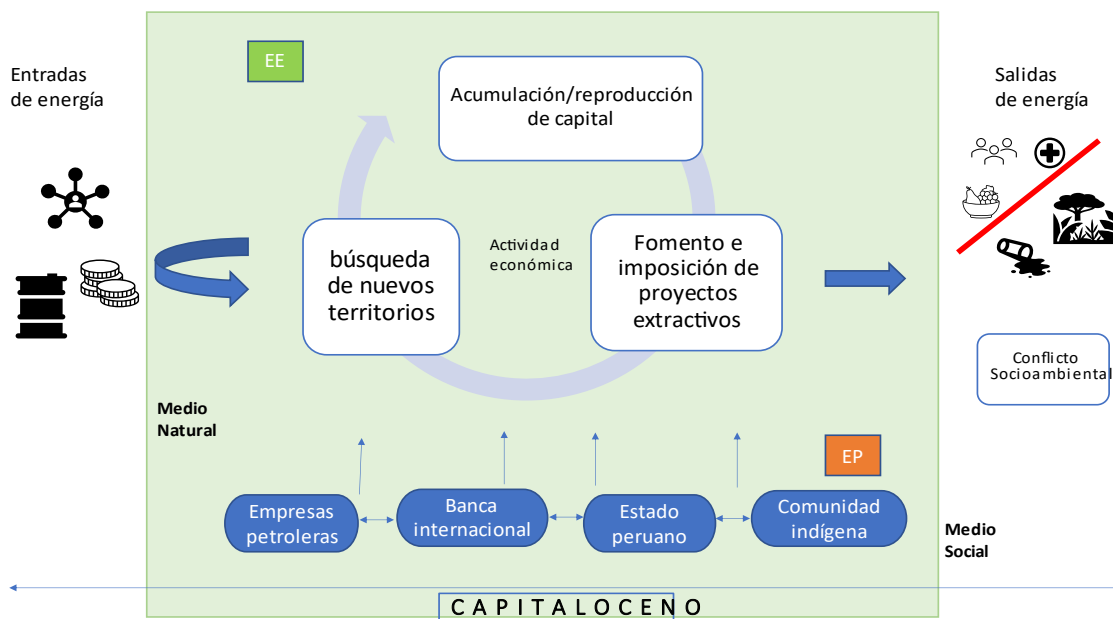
Entradas de energía

EE

Acumulación/reproducción de capital

Salidas de energía

búsqueda de nuevos territorios

Actividad económica

Fomento e imposición de proyectos extractivos

Conflicto Socioambiental

Medio Natural

EP

Empresas petroleras

Banca internacional

Estado peruano

Comunidad indígena

Medio Social

CAPITALOCENO